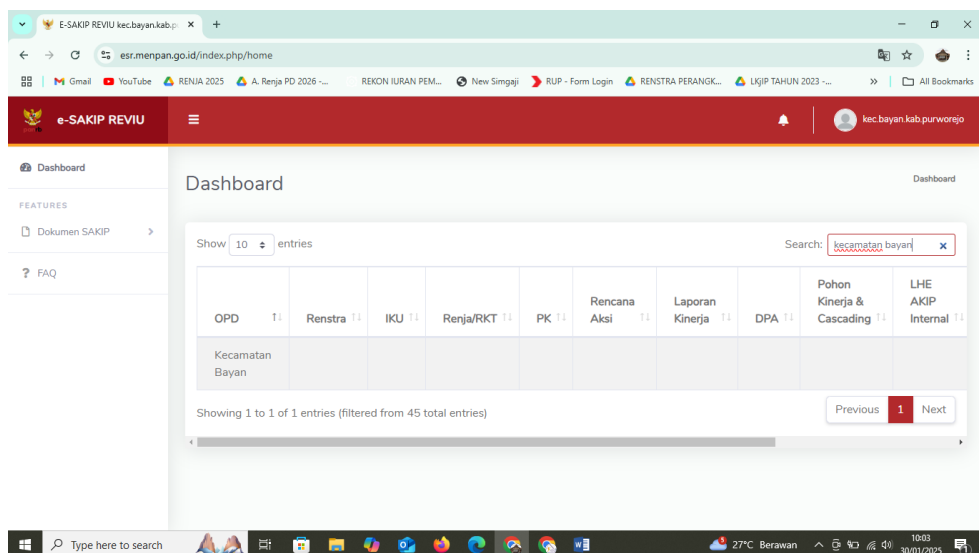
E-SAKIP REVIU kec.bayan.kab.p ×
+
esr.menpan.go.id/index.php/home
Gmail YouTube RENJA 2025 A. Renja PD 2026 -... REKON IURAN PEM... New Simgaji RUP - Form Login RENSTRA PERANGK... LKJIP TAHUN 2023 -... » All Bookmarks
e-SAKIP REVIU
kec.bayan.kab.purworejo
Dashboard
FEATURES
Dokumen SAKIP
FAQ
Dashboard
Dashboard
Show 10 entries
Search: kecamatan bayan ×

| OPD | Renstra | IKU | Renja/RKT | PK | Rencana Aksi | Laporan Kinerja | DPA | Pohon Kinerja & Cascading | LHE AKIP Internal |
|---|---|---|---|---|---|---|---|---|---|
| Kecamatan Bayan | | | | | | | | | |

Showing 1 to 1 of 1 entries (filtered from 45 total entries)
Previous 1 Next
Type here to search
27°C Berawan
10:03
30/01/2025